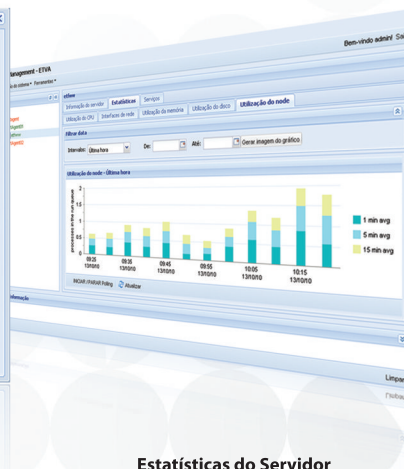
Bem-vindo admin! Sa

Management - ETVA

do sistema ▾ Ferramentas ▾

Informação do servidor | Estatísticas | Serviços

Utilização do CPU | Interfaces de rede | Utilização da memória | Utilização do disco | Utilização do node

Filtrar data

Intervalo: Última hora | De: | Até: | Gerar imagem do gráfico

Utilização do node - Última hora

processes in the run queue

2
1.5
1
0.5
0

09:35 13/10/10
09:40 13/10/10
09:45 13/10/10
09:50 13/10/10
09:55 13/10/10
10:00 13/10/10
10:05 13/10/10
10:10 13/10/10
10:15 13/10/10

1 min avg
5 min avg
15 min avg

INICIAR / PARAR Polling | Atualizar

Informação

Limpar

Estatísticas do Servidor